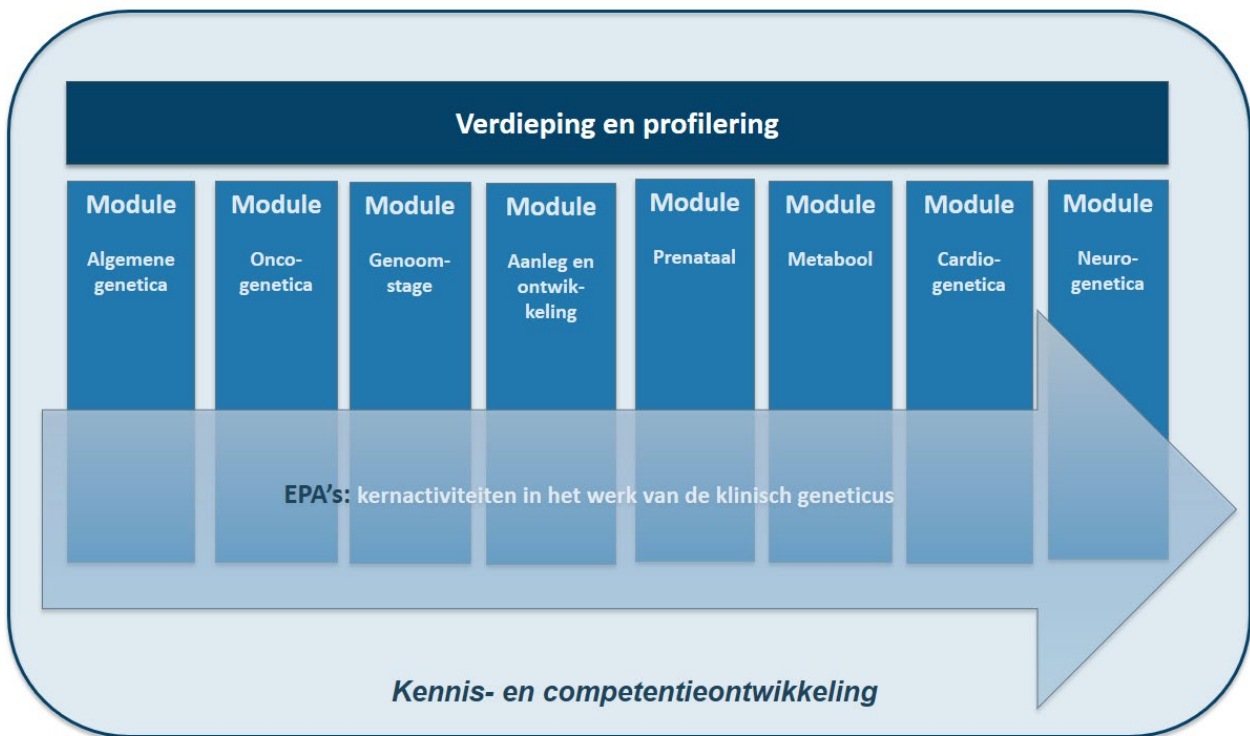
Verdieping en profilering

Module
Algemene genetica

Module
Onco-genetica

Module
Genoom-stage

Module
Aanleg en ontwik-keling

Module
Prenataal

Module
Metabool

Module
Cardio-genetica

Module
Neuro-genetica

EPA's: kernactiviteiten in het werk van de klinisch geneticus

Kennis- en competentieontwikkeling